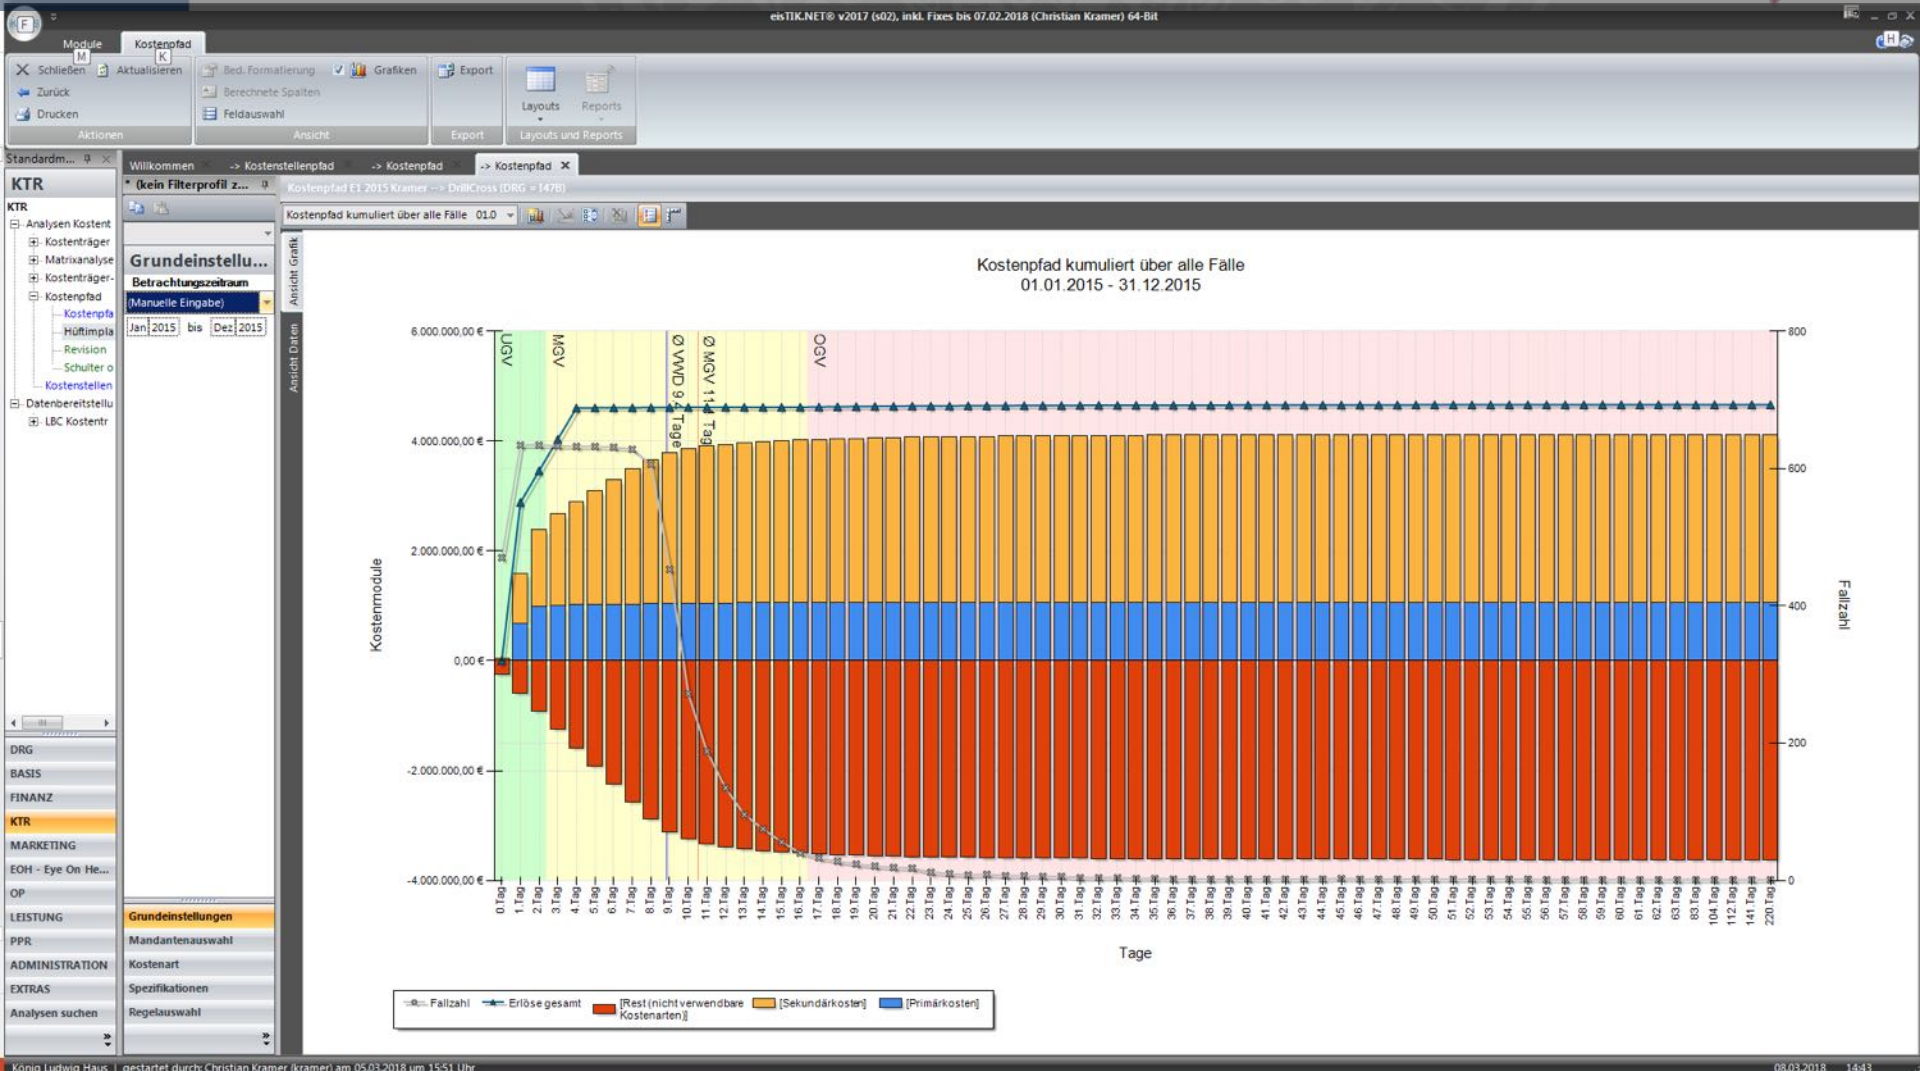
eisTIK.NET® v2017 (s02), inkl. Fixes bis 07.02.2018 (Christian Kramer) 64-Bit

Module M
Kostenpfad K

Schließen
Aktualisieren
Zurück
Drucken
Aktionen

Bed. Formatierung
Grafiken
Berechnete Spalten
Feldauswahl
Ansicht

Export
Export

Layouts
Reports
Layouts und Reports

Standardm...
KTR
KTR
Analysen Kostent
Kostenträger
Matrixanalyse
Kostenträger-
Kostenpfad
Kostenpfa
Hüftimpla
Revision
Schulter o
Kostenstellen
Datenbereitstellu
LBC Kostentr

DRG
BASIS
FINANZ
KTR
MARKETING
EOH - Eye On He...
OP
LEISTUNG
PPR
ADMINISTRATION
EXTRAS
Analysen suchen

(kein Filterprofil z...
Grundeinstellu...
Betrachtungszeitraum
(Manuelle Eingabe)
Jan 2015 bis Dez 2015

Grundeinstellungen
Mandantenauswahl
Kostenart
Spezifikationen
Regelauswahl

Ansicht Grafik
Ansicht Daten

Willkommen
-> Kostenstellenpfad
-> Kostenpfad
-> Kostenpfad

Kostenpfad E1 2015 Kramer --> DrillCross (DRG = I47B)

Kostenpfad kumuliert über alle Fälle 01.0

Kostenpfad kumuliert über alle Fälle
01.01.2015 - 31.12.2015

6.000.000,00 €
4.000.000,00 €
2.000.000,00 €
0,00 €
-2.000.000,00 €
-4.000.000,00 €

Kostenmodule

800
600
400
200
0

Fallzahl

UGV
MGV
Ø VWD 9,4 Tage
Ø MGV 11 Tag
OGV

0.Tag 1.Tag 2.Tag 3.Tag 4.Tag 5.Tag 6.Tag 7.Tag 8.Tag 9.Tag 10.Tag 11.Tag 12.Tag 13.Tag 14.Tag 15.Tag 16.Tag 17.Tag 18.Tag 19.Tag 20.Tag 21.Tag 22.Tag 23.Tag 24.Tag 25.Tag 26.Tag 27.Tag 28.Tag 29.Tag 30.Tag 31.Tag 32.Tag 33.Tag 34.Tag 35.Tag 36.Tag 37.Tag 38.Tag 39.Tag 40.Tag 41.Tag 42.Tag 43.Tag 44.Tag 45.Tag 46.Tag 47.Tag 48.Tag 49.Tag 50.Tag 51.Tag 52.Tag 53.Tag 54.Tag 55.Tag 56.Tag 57.Tag 58.Tag 59.Tag 60.Tag 61.Tag 62.Tag 63.Tag 83.Tag 104.Tag 112.Tag 141.Tag 220.Tag

Tage

Fallzahl
Erlöse gesamt
[Rest (nicht verwendbare Kostenarten)]
[Sekundärkosten]
[Primärkosten]

König Ludwig Haus | gestartet durch: Christian Kramer (kramer) am 05.03.2018 um 15:51 Uhr
08.03.2018 14:43